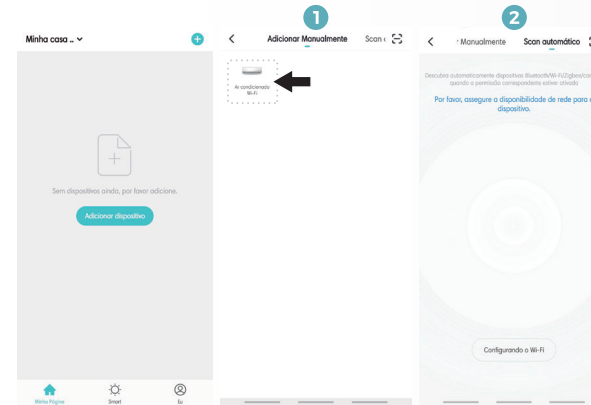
Minha casa .. ⌄

Sem dispositivos ainda, por favor adicione.

Adicionar dispositivo

Minha Página

Smart

Eu

1

Adicionar Manualmente

Scan

Ar condicionado Wi-Fi

2

Manualmente

Scan automático

Descubra automaticamente dispositivos Bluetooth/Wi-Fi/Zigbee/com quando a permissão correspondente estiver ativada

Por favor, assegure a disponibilidade de rede para o dispositivo.

Configurando o Wi-Fi